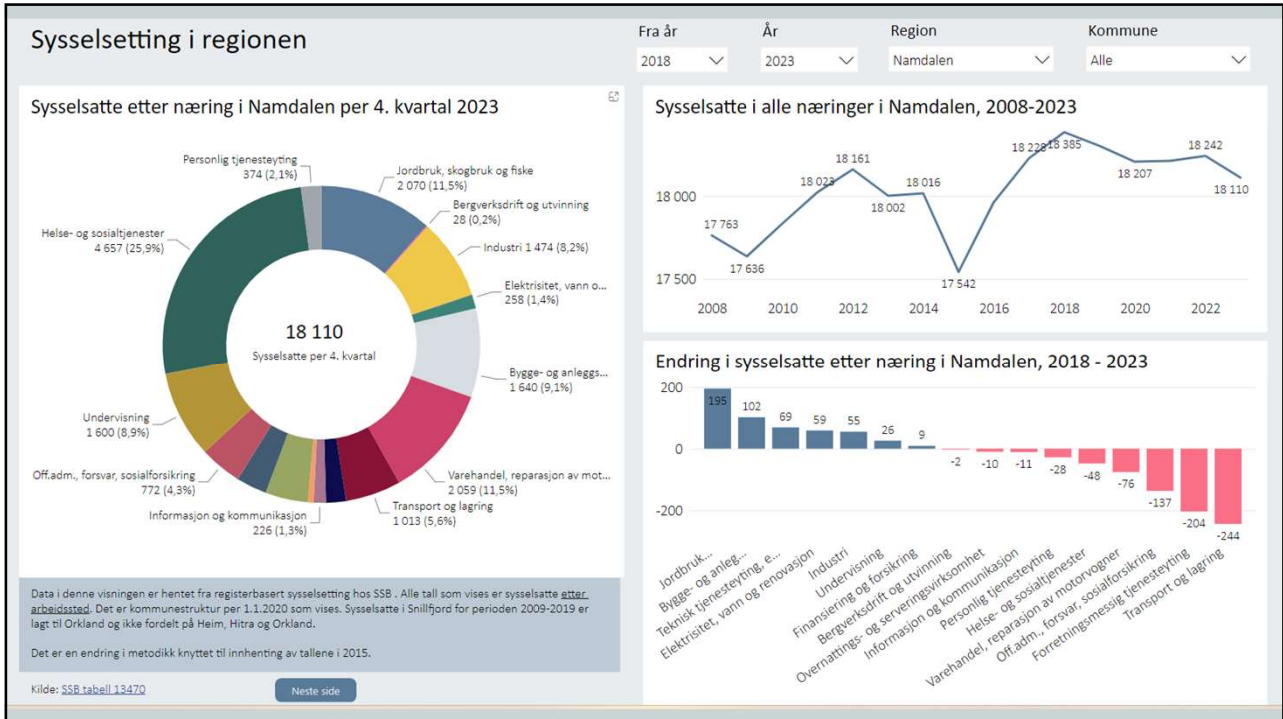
Sysselsetting i regionen

Fra år
2018

År
2023

Region
Namdalen

Kommune
Alle

Sysselsatte etter næring i Namdalen per 4. kvartal 2023

Personlig tjenesteyting
374 (2,1%)

Jordbruk, skogbruk og fiske
2 070 (11,5%)

Bergverksdrift og utvinning
28 (0,2%)

Industri 1 474 (8,2%)

Elektrisitet, vann o...
258 (1,4%)

Bygge- og anleggs...
1 640 (9,1%)

Varehandel, reparasjon av mot...
2 059 (11,5%)

Transport og lagring
1 013 (5,6%)

Informasjon og kommunikasjon
226 (1,3%)

Off.adm., forsvar, sosialforsikring
772 (4,3%)

Undervisning
1 600 (8,9%)

Helse- og sosialtjenester
4 657 (25,9%)

18 110
Sysselsatte per 4. kvartal

Data i denne visningen er hentet fra registerbasert sysselsetting hos SSB . Alle tall som vises er sysselsatte etter arbeidssted. Det er kommunestruktur per 1.1.2020 som vises. Sysselsatte i Snillfjord for perioden 2009-2019 er lagt til Orkland og ikke fordelt på Heim, Hitra og Orkland.

Det er en endring i metodikk knyttet til innhenting av tallene i 2015.

Kilde: SSB tabell 13470

Neste side

Sysselsatte i alle næringer i Namdalen, 2008-2023

18 000
17 500
17 763
17 636
18 023
18 161
18 002
18 016
17 542
18 228
18 385
18 207
18 242
18 110
2008
2010
2012
2014
2016
2018
2020
2022

Endring i sysselsatte etter næring i Namdalen, 2018 - 2023

200
0
-200
195
102
69
59
55
26
9
-2
-10
-11
-28
-48
-76
-137
-204
-244

Jordbruk...
Bygge- og anleg...
Teknisk tjenesteyting, e...
Elektrisitet, vann og renovasjon
Industri
Undervisning
Finansiering og forsikring
Bergverksdrift og utvinning
Overnattings- og serveringsvirksomhet
Informasjon og kommunikasjon
Personlig tjenesteyting
Helse- og sosialtjenester
Varehandel, reparasjon av motorvogner
Off.adm., forsvar, sosialforsikring
Forretningsmessig tjenesteyting
Transport og lagring